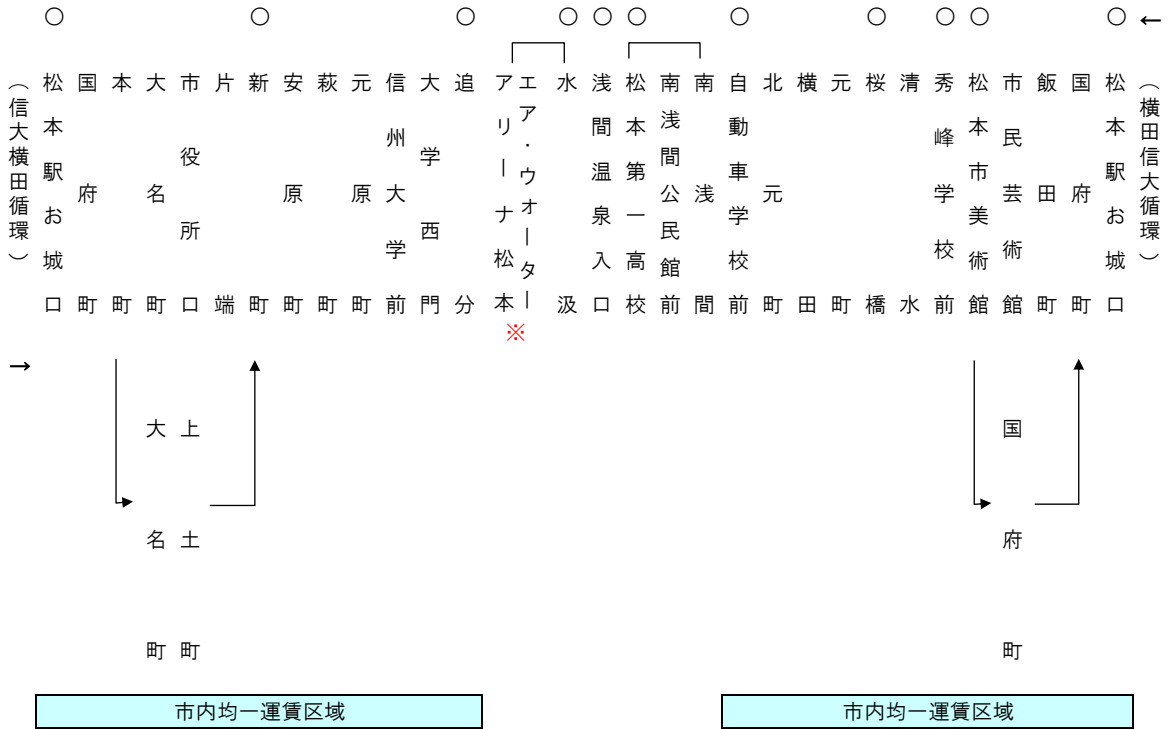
○ ○ ○ ○ ○ ○ ○ ○ ○ ○ ○ ←

（信大横田循環）

→

松本駅お城口
国府町
本町
大名町
市役所口
片端
新町
安原町
萩町
元原町
信州大学前
大学西門
追分
アリーナ松本
エア・ウォーター
※
水汲
浅間温泉入口
松本第一高校
南浅間公民館前
南浅間
自動車学校前
北元町
横田
元町
桜橋
清水
秀峰学校前
松本市美術館
市民芸術館
飯田町
国府町
松本駅お城口

（横田信大循環）

大名町
上土町

国府町

市内均一運賃区域

市内均一運賃区域